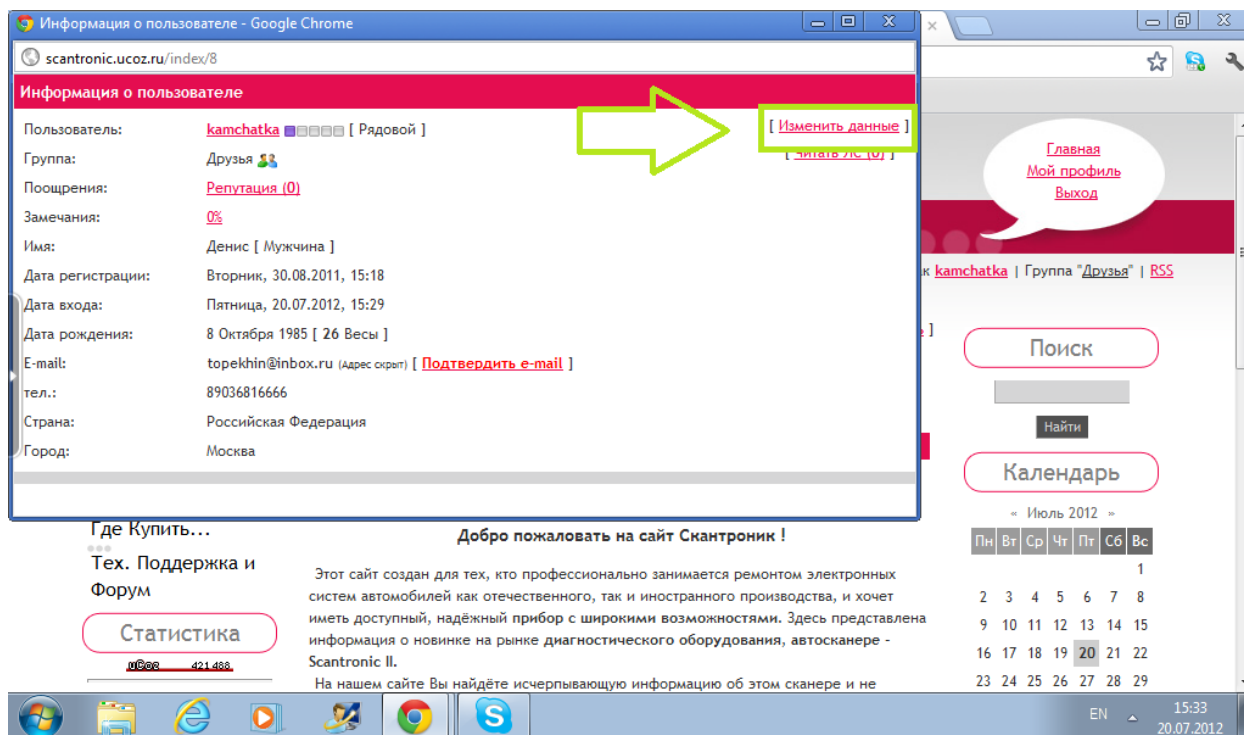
Информация о пользователе - Google Chrome

scantronic.ucoz.ru/index/8

Информация о пользователе

[ Изменить данные ]

[ Читать ЛС (0) ]

| Пользователь: | kamchatka [ Рядовой ] |
|---|---|
| Группа: | Друзья |
| Поощрения: | Репутация (0) |
| Замечания: | 0% |
| Имя: | Денис [ Мужчина ] |
| Дата регистрации: | Вторник, 30.08.2011, 15:18 |
| Дата входа: | Пятница, 20.07.2012, 15:29 |
| Дата рождения: | 8 Октября 1985 [ 26 Весы ] |
| E-mail: | topekhin@inbox.ru (Адрес скрыт) [ Подтвердить e-mail ] |
| тел.: | 89036816666 |
| Страна: | Российская Федерация |
| Город: | Москва |

Главная
Мой профиль
Выход

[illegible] kamchatka | Группа "Друзья" | RSS

Поиск

Найти

Календарь

« Июль 2012 »

| Пн | Вт | Ср | Чт | Пт | Сб | Вс |
|---|---|---|---|---|---|---|
| | | | | | | 1 |
| 2 | 3 | 4 | 5 | 6 | 7 | 8 |
| 9 | 10 | 11 | 12 | 13 | 14 | 15 |
| 16 | 17 | 18 | 19 | 20 | 21 | 22 |
| 23 | 24 | 25 | 26 | 27 | 28 | 29 |

Где Купить...

Тех. Поддержка и Форум

Статистика

uCoz 421 488

Добро пожаловать на сайт Скантроник !

Этот сайт создан для тех, кто профессионально занимается ремонтом электронных систем автомобилей как отечественного, так и иностранного производства, и хочет иметь доступный, надёжный прибор с широкими возможностями. Здесь представлена информация о новинке на рынке диагностического оборудования, автосканере - Scantronic II.

На нашем сайте Вы найдёте исчерпывающую информацию об этом сканере и не

EN 15:33 20.07.2012